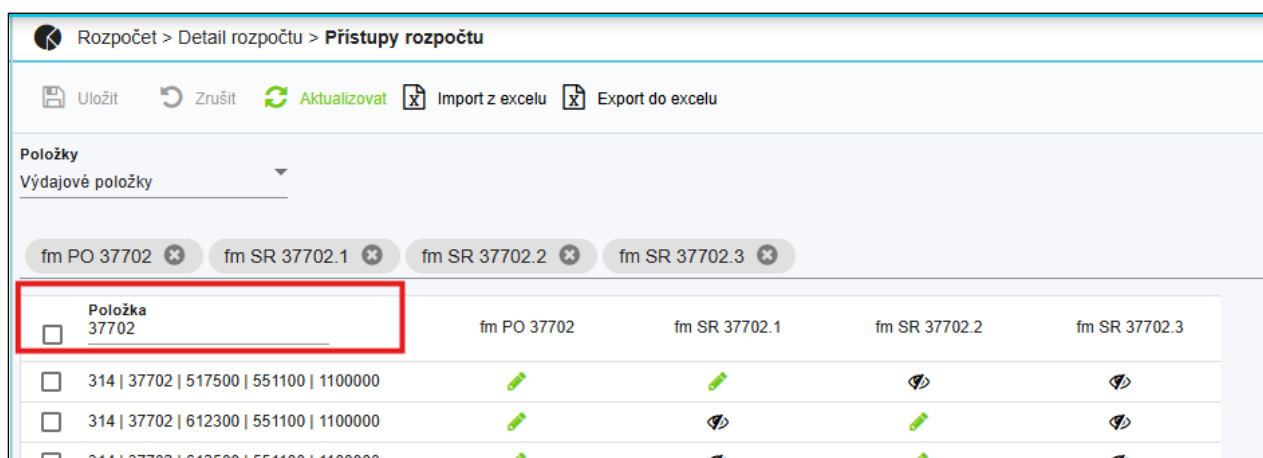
Rozpočet > Detail rozpočtu > **Přístupy rozpočtu**

Uložit Zrušit Aktualizovat Import z excelu Export do excelu

Položky
Výdajové položky

fm PO 37702 fm SR 37702.1 fm SR 37702.2 fm SR 37702.3

| Položka 37702 | fm PO 37702 | fm SR 37702.1 | fm SR 37702.2 | fm SR 37702.3 |
|---|---|---|---|---|
| 314 \| 37702 \| 517500 \| 551100 \| 1100000 | | | | |
| 314 \| 37702 \| 612300 \| 551100 \| 1100000 | | | | |
| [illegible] | | | | |